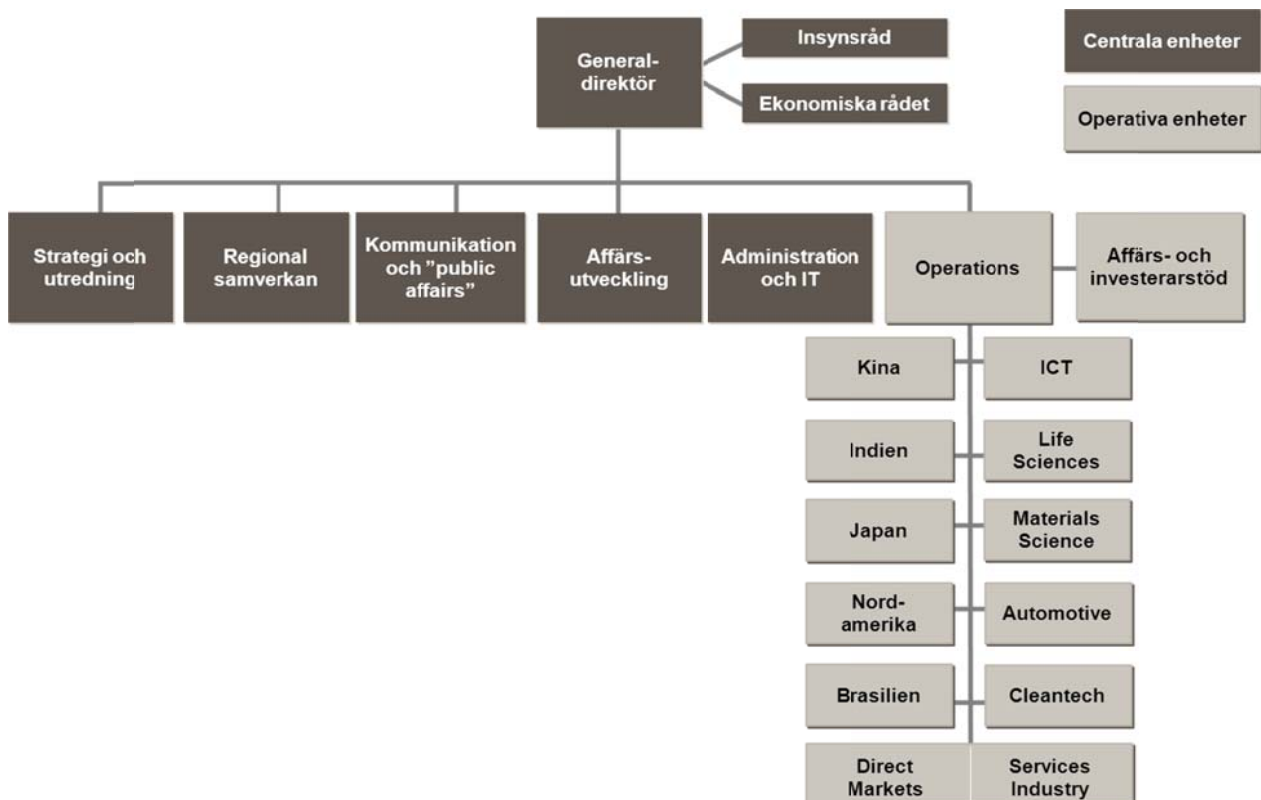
General-direktör

Insynsråd

Ekonomiska rådet

Centrala enheter

Operativa enheter

Strategi och utredning

Regional samverkan

Kommunikation och "public affairs"

Affärs-utveckling

Administration och IT

Operations

Affärs- och investerarstöd

Kina

ICT

Indien

Life Sciences

Japan

Materials Science

Nord-amerika

Automotive

Brasilien

Cleantech

Direct Markets

Services Industry